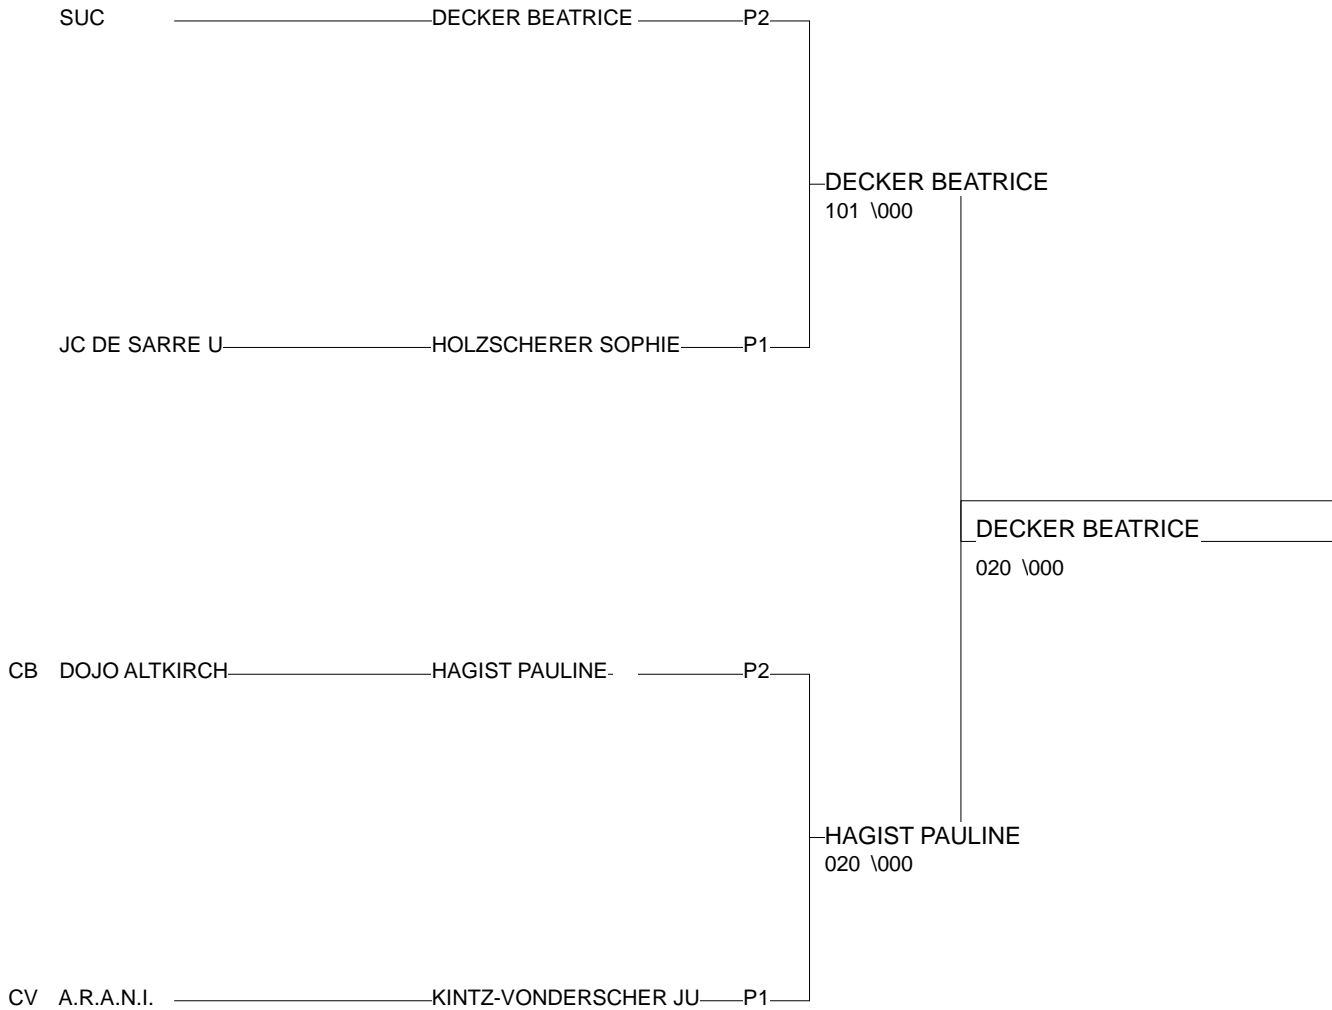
SUC DECKER BEATRICE P2

DECKER BEATRICE
101 \000

JC DE SARRE U HOLZSCHERER SOPHIE P1

DECKER BEATRICE
020 \000

CB DOJO ALTKIRCH HAGIST PAULINE P2

HAGIST PAULINE
020 \000

CV A.R.A.N.I. KINTZ-VONDERSCHER JU P1